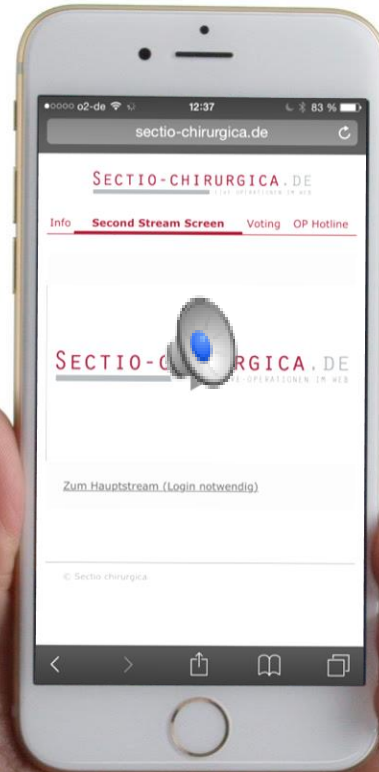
o2-de 12:37 83 %

sectio-chirurgica.de

SECTIO-CHIRURGICA.DE
LIVE-OPERATIONEN IM WEB

Info Second Stream Screen Voting OP Hotline

SECTIO-C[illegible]RGICA.DE
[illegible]E-OPERATIONEN IM WEB

Zum Hauptstream (Login notwendig)

© Sectio chirurgica